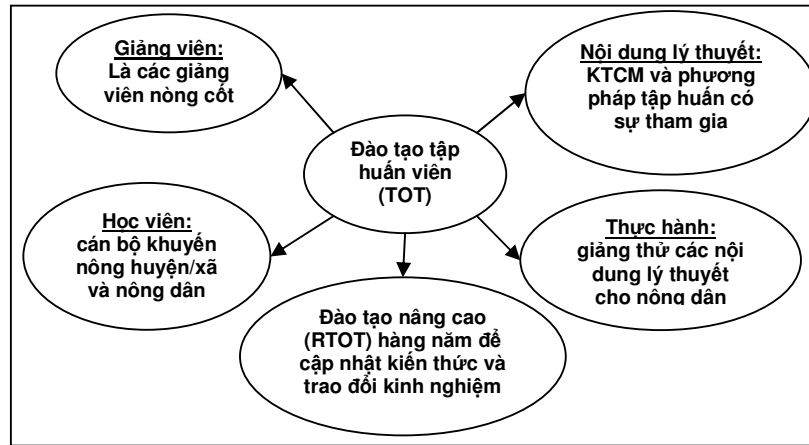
Giảng viên:
Là các giảng viên nòng cốt

Nội dung lý thuyết:
KTCM và phương pháp tập huấn có sự tham gia

Đào tạo tập huấn viên (TOT)

Học viên:
cán bộ khuyến nông huyện/xã và nông dân

Thực hành:
giảng thử các nội dung lý thuyết cho nông dân

Đào tạo nâng cao (RTOT) hàng năm để cập nhật kiến thức và trao đổi kinh nghiệm